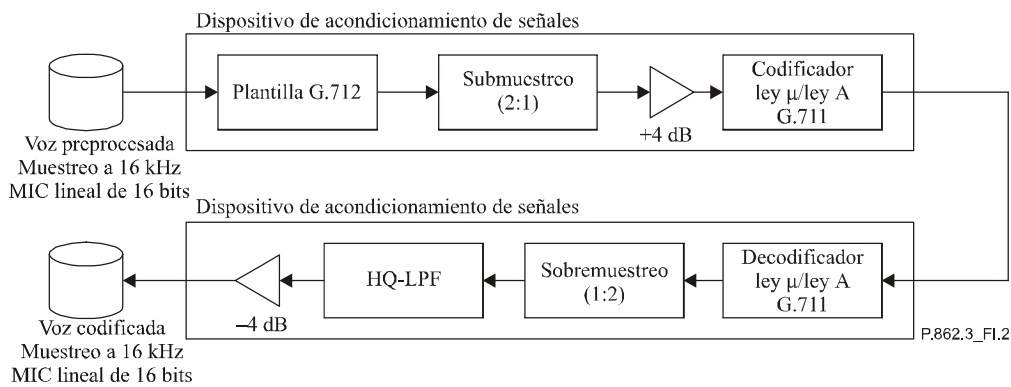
Dispositivo de acondicionamiento de señales

Plantilla G.712

Submuestreo (2:1)

+4 dB

Codificador ley μ/ley A G.711

Voz preprocesada Muestreo a 16 kHz MIC lineal de 16 bits

Dispositivo de acondicionamiento de señales

Decodificador ley μ/ley A G.711

Sobremuestreo (1:2)

HQ-LPF

–4 dB

Voz codificada Muestreo a 16 kHz MIC lineal de 16 bits

P.862.3_FI.2